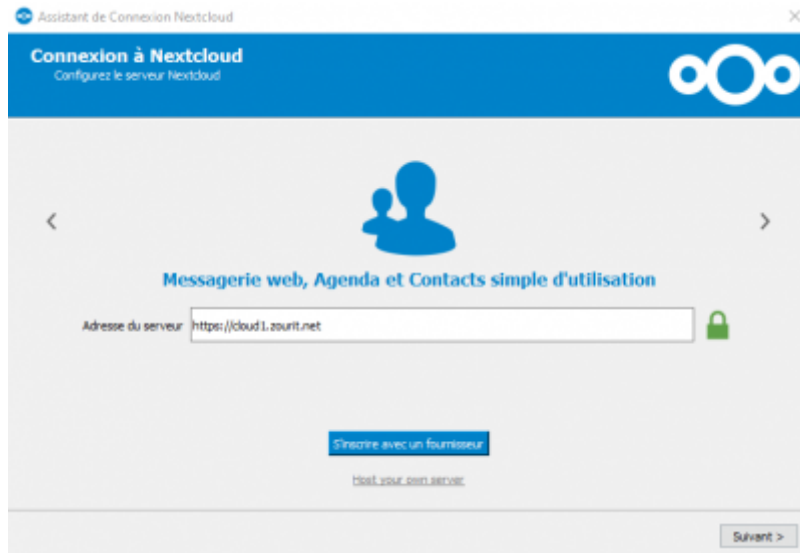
Assistant de Connexion Nextcloud

×

Connexion à Nextcloud
Configurez le serveur Nextcloud

‹

›

Messagerie web, Agenda et Contacts simple d'utilisation

Adresse du serveur https://cloud1.zourit.net

S'inscrire avec un fournisseur

Host your own server

Suivant >